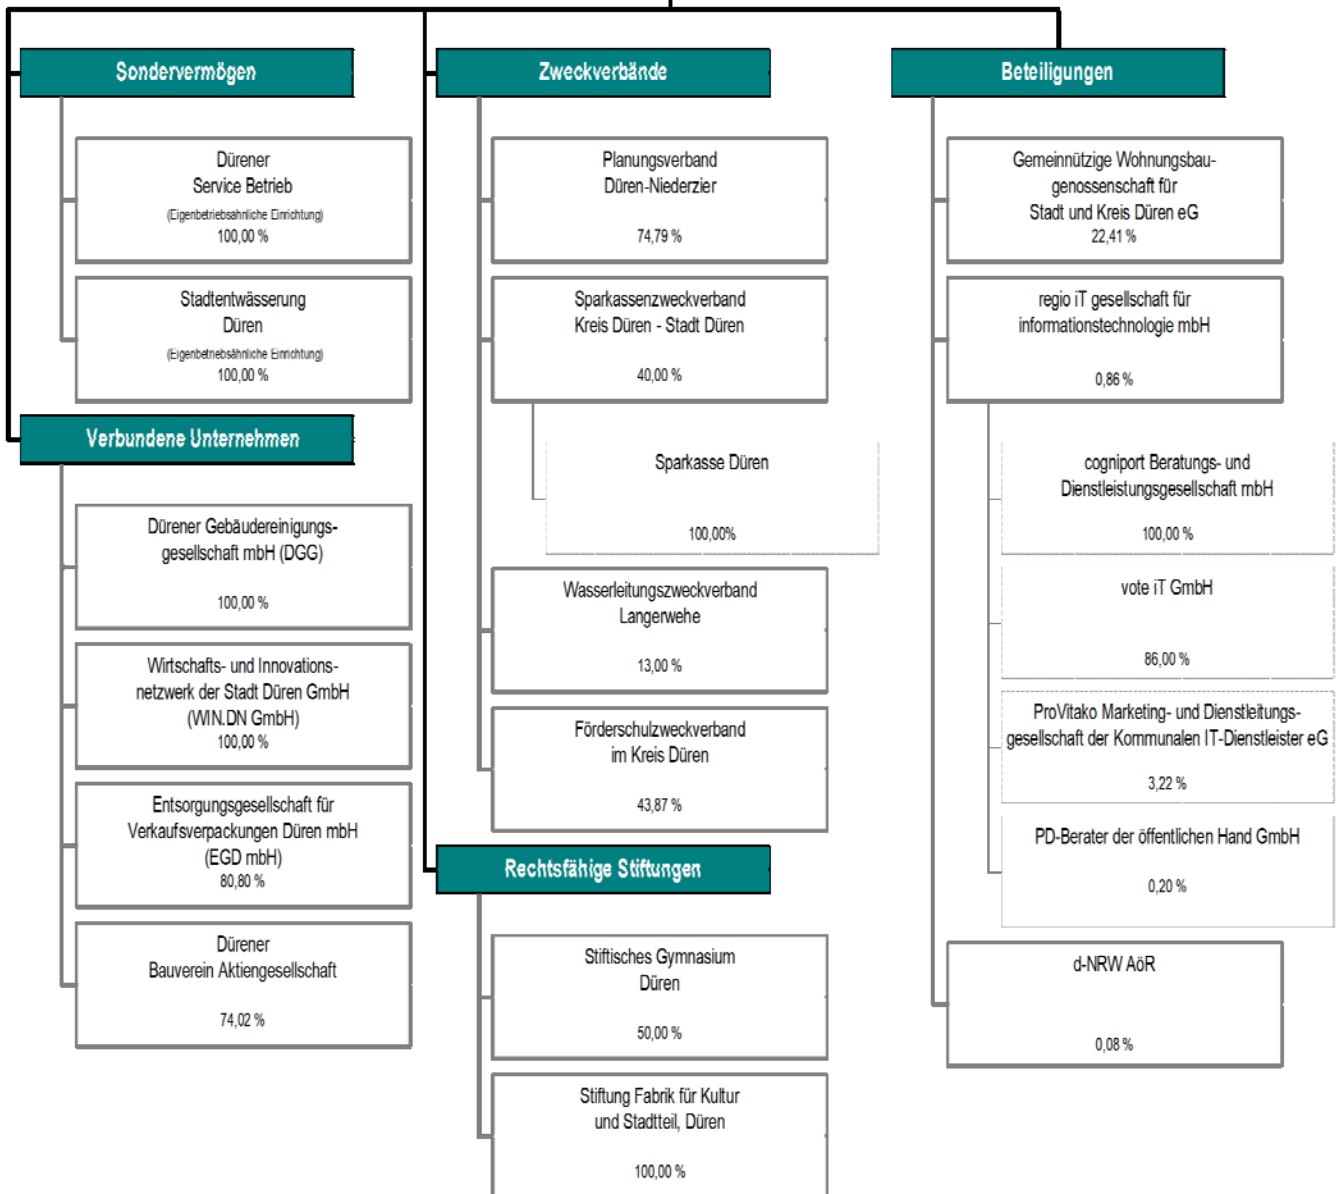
Sondervermögen

Dürener Service Betrieb
(Eigenbetriebsähnliche Einrichtung)
100,00 %

Stadtentwässerung Düren
(Eigenbetriebsähnliche Einrichtung)
100,00 %

Verbundene Unternehmen

Dürener Gebäudereinigungsgesellschaft mbH (DGG)
100,00 %

Wirtschafts- und Innovationsnetzwerk der Stadt Düren GmbH (WIN.DN GmbH)
100,00 %

Entsorgungsgesellschaft für Verkaufsverpackungen Düren mbH (EGD mbH)
80,80 %

Dürener Bauverein Aktiengesellschaft
74,02 %

Zweckverbände

Planungsverband Düren-Niederzier
74,79 %

Sparkassenzweckverband Kreis Düren - Stadt Düren
40,00 %

Sparkasse Düren
100,00%

Wasserleitungszweckverband Langerwehe
13,00 %

Förderschulzweckverband im Kreis Düren
43,87 %

Rechtsfähige Stiftungen

Stiftisches Gymnasium Düren
50,00 %

Stiftung Fabrik für Kultur und Stadtteil, Düren
100,00 %

Beteiligungen

Gemeinnützige Wohnungsbaugenossenschaft für Stadt und Kreis Düren eG
22,41 %

regio iT gesellschaft für informationstechnologie mbH
0,86 %

cogniport Beratungs- und Dienstleistungsgesellschaft mbH
100,00 %

vote iT GmbH
86,00 %

ProVitako Marketing- und Dienstleitungsgesellschaft der Kommunalen IT-Dienstleister eG
3,22 %

PD-Berater der öffentlichen Hand GmbH
0,20 %

d-NRW AöR
0,08 %